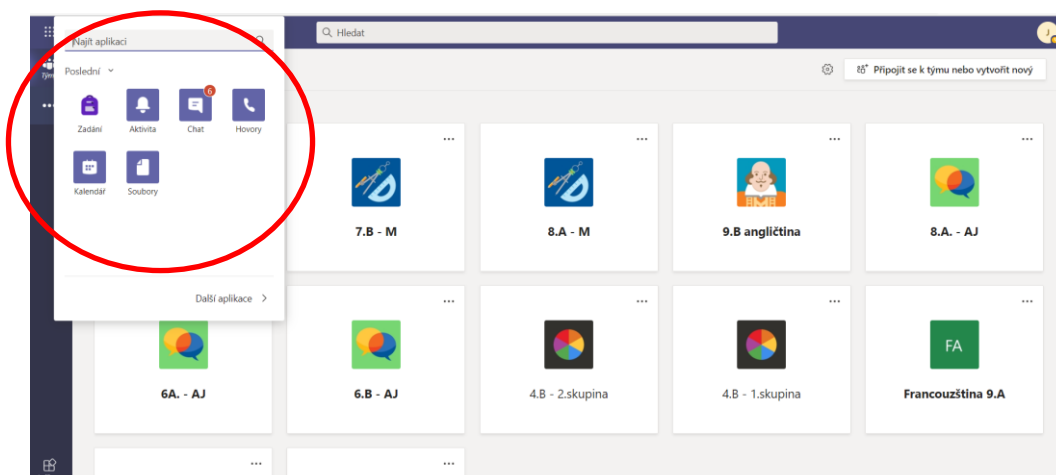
Najít aplikaci

Poslední

Zadání
Aktivita
6
Chat
Hovory
Kalendář
Soubory

Další aplikace >

Hledat

J

Týmy

Připojit se k týmu nebo vytvořit nový

...
7.B - M
...
8.A - M
...
9.B angličtina
...
8.A. - AJ

6A. - AJ
...
6.B - AJ
...
4.B - 2.skupina
...
4.B - 1.skupina
...
FA
Francouzština 9.A

...
...